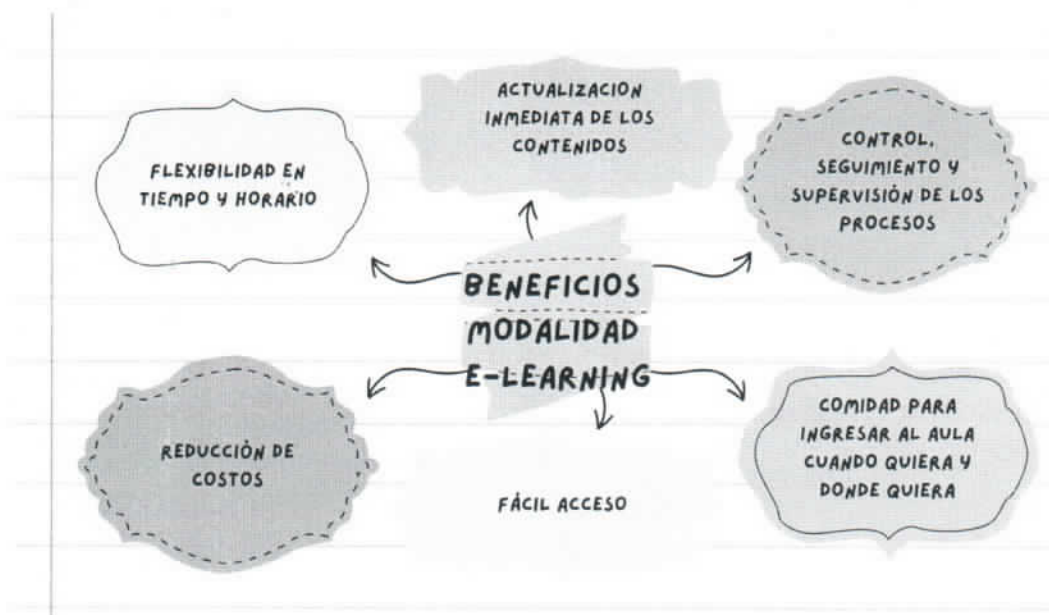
ACTUALIZACION INMEDIATA DE LOS CONTENIDOS

FLEXIBILIDAD EN TIEMPO Y HORARIO

CONTROL, SEGUIMIENTO Y SUPERVISIÓN DE LOS PROCESOS

BENEFICIOS MODALIDAD E-LEARNING

REDUCCIÒN DE COSTOS

FÁCIL ACCESO

COMIDAD PARA INGRESAR AL AULA CUANDO QUIERA Y DONDE QUIERA